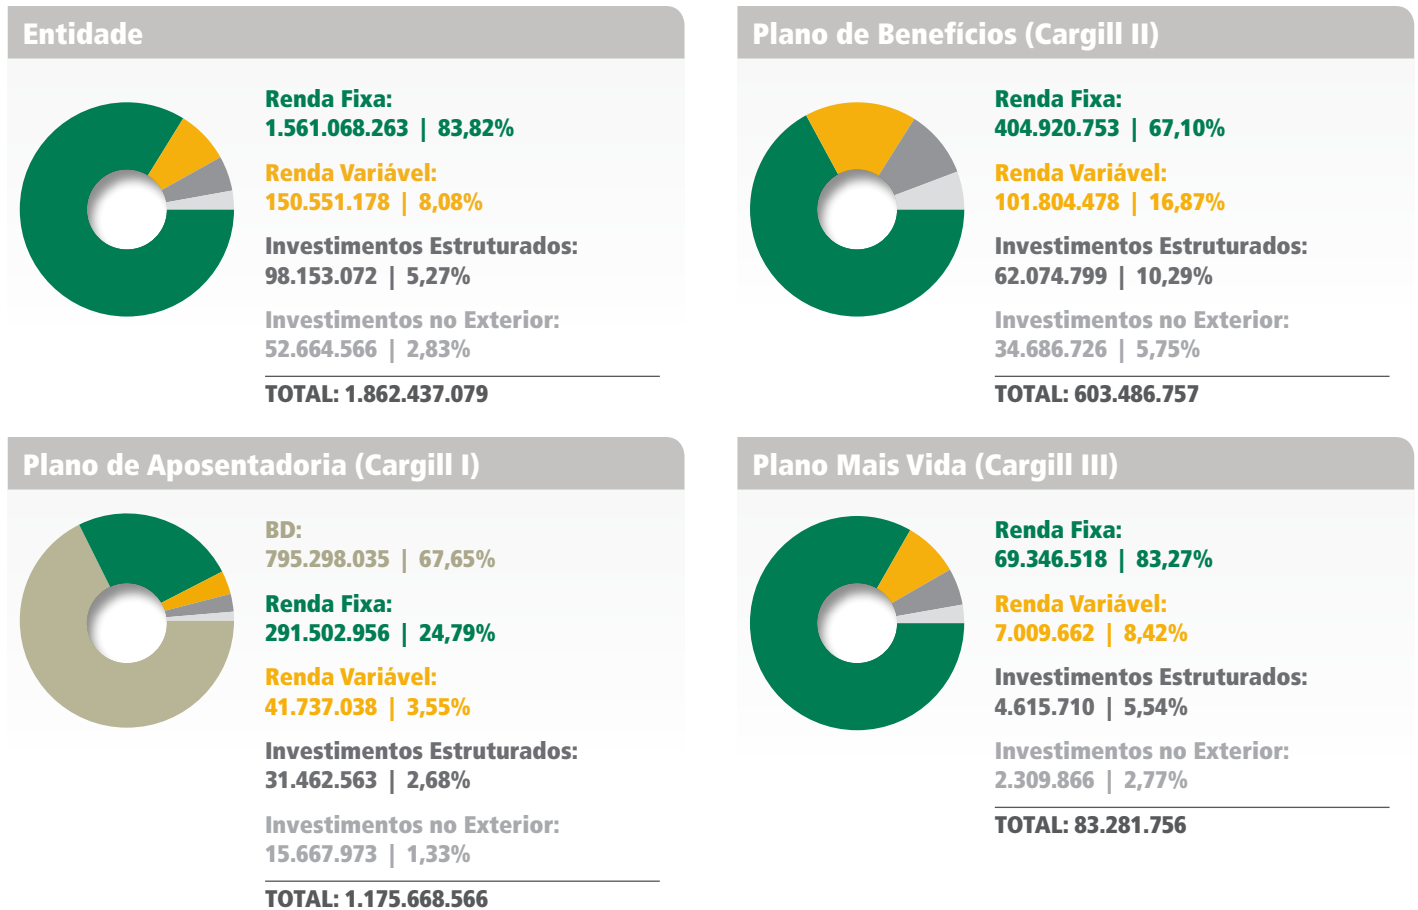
Entidade

Renda Fixa:
1.561.068.263 | 83,82%

Renda Variável:
150.551.178 | 8,08%

Investimentos Estruturados:
98.153.072 | 5,27%

Investimentos no Exterior:
52.664.566 | 2,83%

TOTAL: 1.862.437.079

Plano de Benefícios (Cargill II)

Renda Fixa:
404.920.753 | 67,10%

Renda Variável:
101.804.478 | 16,87%

Investimentos Estruturados:
62.074.799 | 10,29%

Investimentos no Exterior:
34.686.726 | 5,75%

TOTAL: 603.486.757

Plano de Aposentadoria (Cargill I)

BD:
795.298.035 | 67,65%

Renda Fixa:
291.502.956 | 24,79%

Renda Variável:
41.737.038 | 3,55%

Investimentos Estruturados:
31.462.563 | 2,68%

Investimentos no Exterior:
15.667.973 | 1,33%

TOTAL: 1.175.668.566

Plano Mais Vida (Cargill III)

Renda Fixa:
69.346.518 | 83,27%

Renda Variável:
7.009.662 | 8,42%

Investimentos Estruturados:
4.615.710 | 5,54%

Investimentos no Exterior:
2.309.866 | 2,77%

TOTAL: 83.281.756